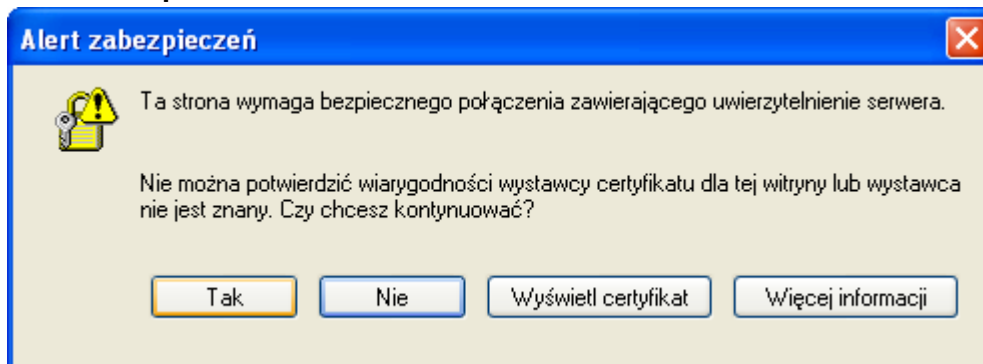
Alert zabezpieczeń

Ta strona wymaga bezpiecznego połączenia zawierającego uwierzytelnienie serwera.

Nie można potwierdzić wiarygodności wystawcy certyfikatu dla tej witryny lub wystawca nie jest znany. Czy chcesz kontynuować?

Tak

Nie

Wyświetl certyfikat

Więcej informacji